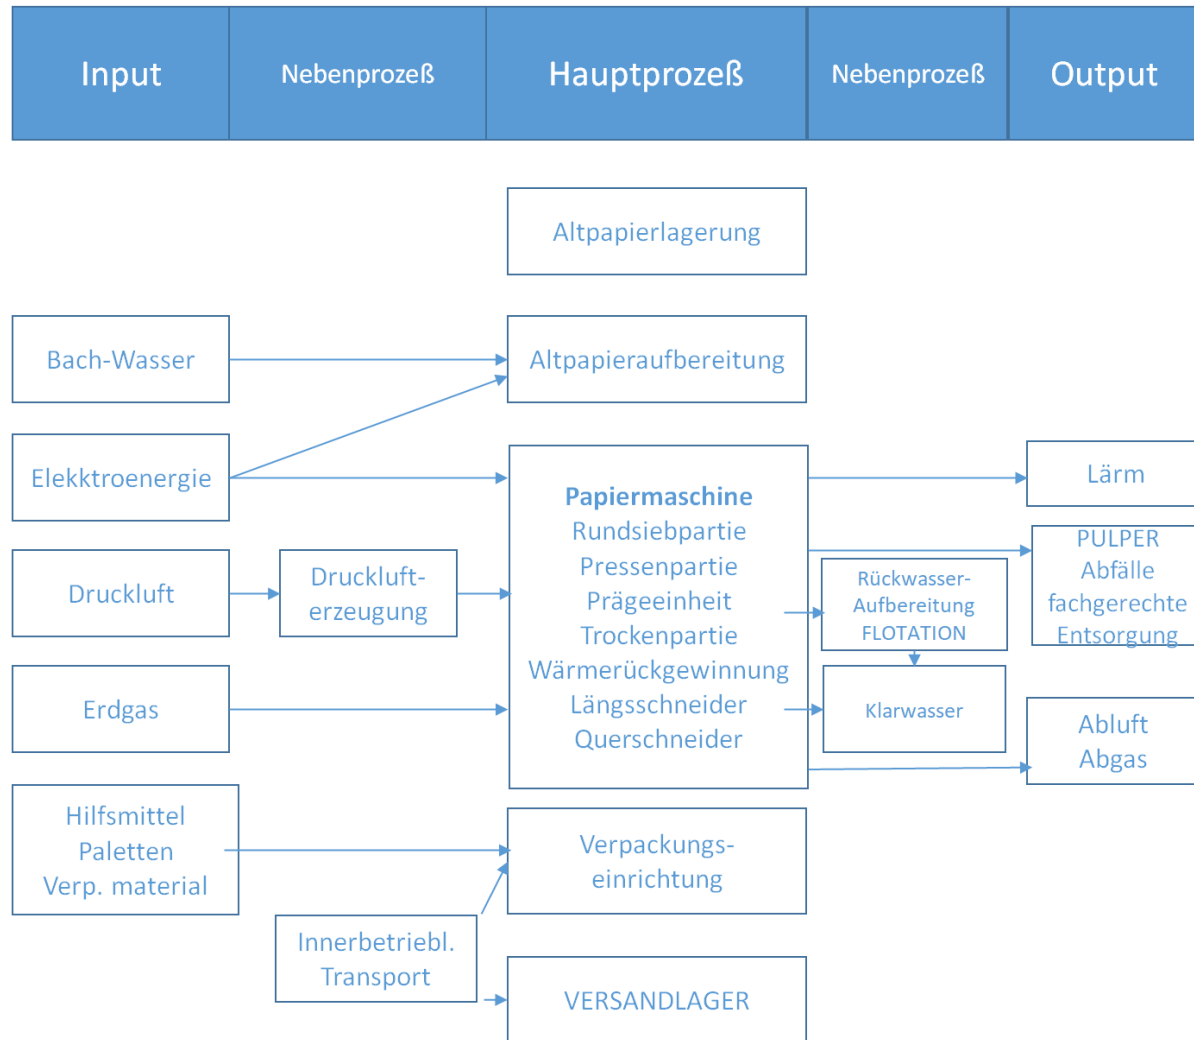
Input
Nebenprozeß
Hauptprozeß
Nebenprozeß
Output

Altpapierlagerung

Bach-Wasser
Altpapieraufbereitung

Elekktroenergie

Papiermaschine
Rundsiebpartie
Pressenpartie
Prägeeinheit
Trockenpartie
Wärmerückgewinnung
Längsschneider
Querschneider

Lärm

PULPER
Abfälle
fachgerechte
Entsorgung

Druckluft
Druckluft-erzeugung

Rückwasser-Aufbereitung
FLOTATION

Klarwasser

Erdgas

Abluft
Abgas

Hilfsmittel
Paletten
Verp. material

Verpackungs-einrichtung

Innerbetriebl. Transport

VERSANDLAGER